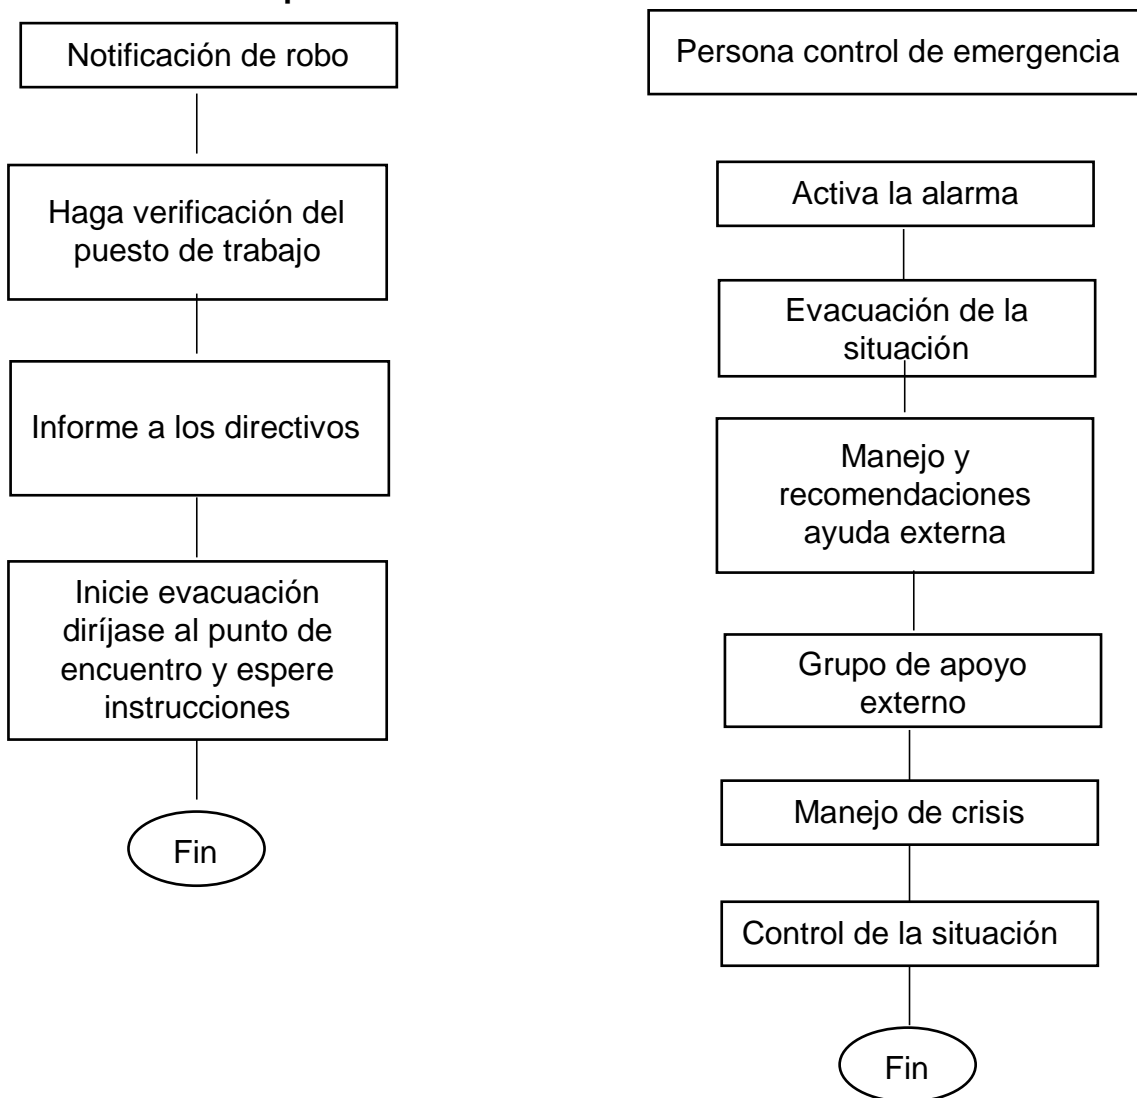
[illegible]

Notificación de robo

Haga verificación del puesto de trabajo

Informe a los directivos

Inicie evacuación diríjase al punto de encuentro y espere instrucciones

Fin

Persona control de emergencia

Activa la alarma

Evacuación de la situación

Manejo y recomendaciones ayuda externa

Grupo de apoyo externo

Manejo de crisis

Control de la situación

Fin